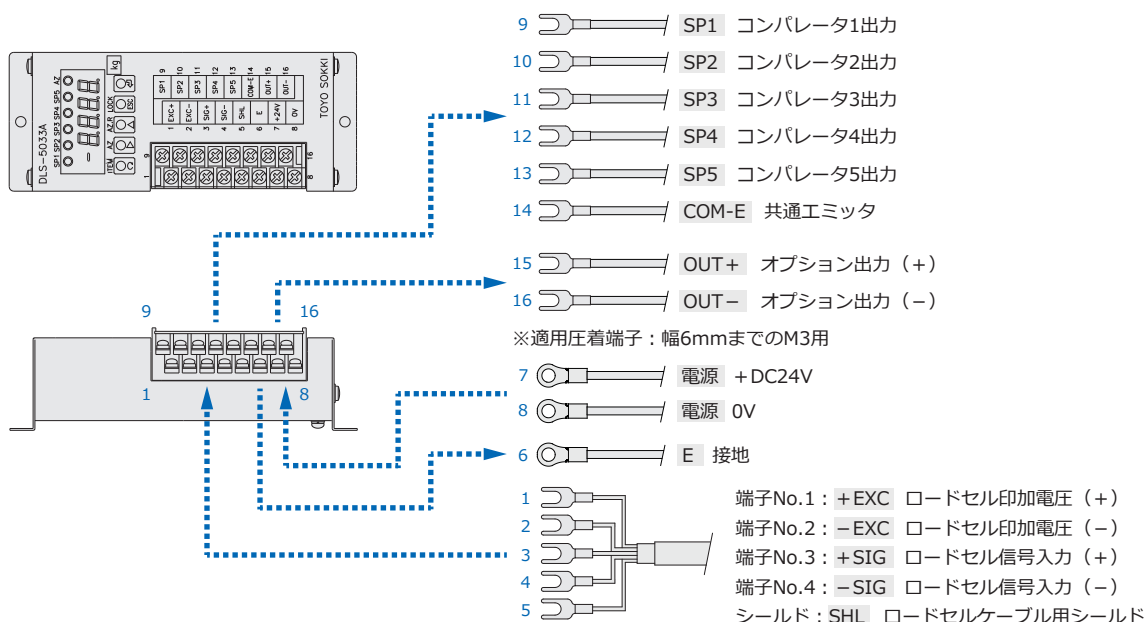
DLS-5033A
SP1 SP2 SP3 SP4 SP5 AZ
kg
ITEM AZ AZ.R LOCK ESC
TOYO SOKKI
9 10 11 12 13 14 15 16
SP1 SP2 SP3 SP4 SP5 COM-E OUT+ OUT-
1 2 3 4 5 6 7 8
EXC+ EXC- SIG+ SIG- SHL E +24V 0V

9 SP1 コンパレータ1出力
10 SP2 コンパレータ2出力
11 SP3 コンパレータ3出力
12 SP4 コンパレータ4出力
13 SP5 コンパレータ5出力
14 COM-E 共通エミッタ
15 OUT+ オプション出力（+）
16 OUT− オプション出力（−）

※適用圧着端子：幅6mmまでのM3用

9 16
1 8

7 電源 +DC24V
8 電源 0V
6 E 接地

1
2
3
4
5
端子No.1：+EXC ロードセル印加電圧（+）
端子No.2：−EXC ロードセル印加電圧（−）
端子No.3：+SIG ロードセル信号入力（+）
端子No.4：−SIG ロードセル信号入力（−）
シールド：SHL ロードセルケーブル用シールド